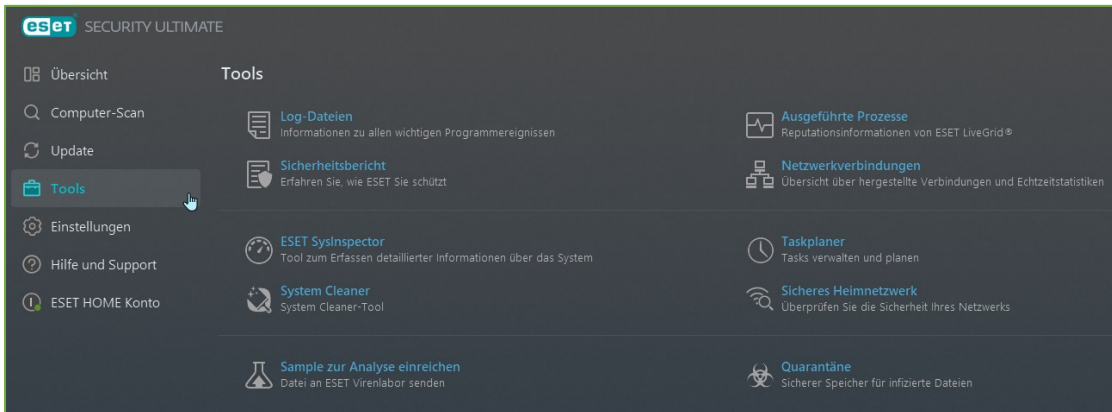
eset SECURITY ULTIMATE

Übersicht
Computer-Scan
Update
Tools
Einstellungen
Hilfe und Support
ESET HOME Konto

Tools

Log-Dateien
Informationen zu allen wichtigen Programmereignissen

Ausgeführte Prozesse
Reputationsinformationen von ESET LiveGrid®

Sicherheitsbericht
Erfahren Sie, wie ESET Sie schützt

Netzwerkverbindungen
Übersicht über hergestellte Verbindungen und Echtzeitstatistiken

ESET SysInspector
Tool zum Erfassen detaillierter Informationen über das System

Taskplaner
Tasks verwalten und planen

System Cleaner
System Cleaner-Tool

Sicheres Heimnetzwerk
Überprüfen Sie die Sicherheit Ihres Netzwerks

Sample zur Analyse einreichen
Datei an ESET Virenlabor senden

Quarantäne
Sicherer Speicher für infizierte Dateien